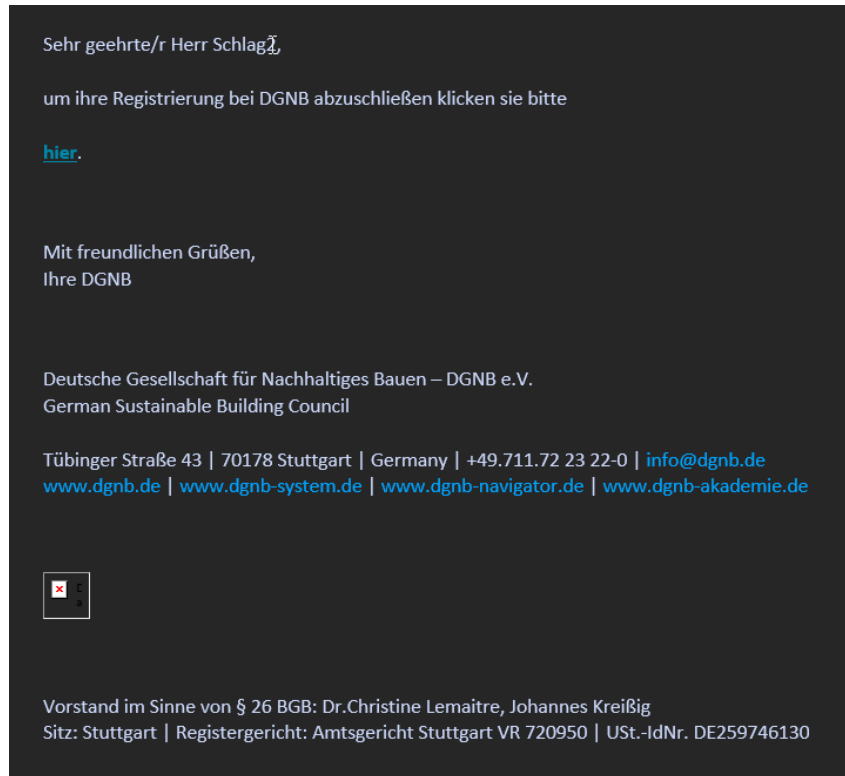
Sehr geehrte/r Herr Schlag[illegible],

um ihre Registrierung bei DGNB abzuschließen klicken sie bitte

hier.

Mit freundlichen Grüßen,
Ihre DGNB

Deutsche Gesellschaft für Nachhaltiges Bauen – DGNB e.V.
German Sustainable Building Council

Tübinger Straße 43 | 70178 Stuttgart | Germany | +49.711.72 23 22-0 | info@dgnb.de
www.dgnb.de | www.dgnb-system.de | www.dgnb-navigator.de | www.dgnb-akademie.de

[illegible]

Vorstand im Sinne von § 26 BGB: Dr.Christine Lemaitre, Johannes Kreißig
Sitz: Stuttgart | Registergericht: Amtsgericht Stuttgart VR 720950 | USt.-IdNr. DE259746130